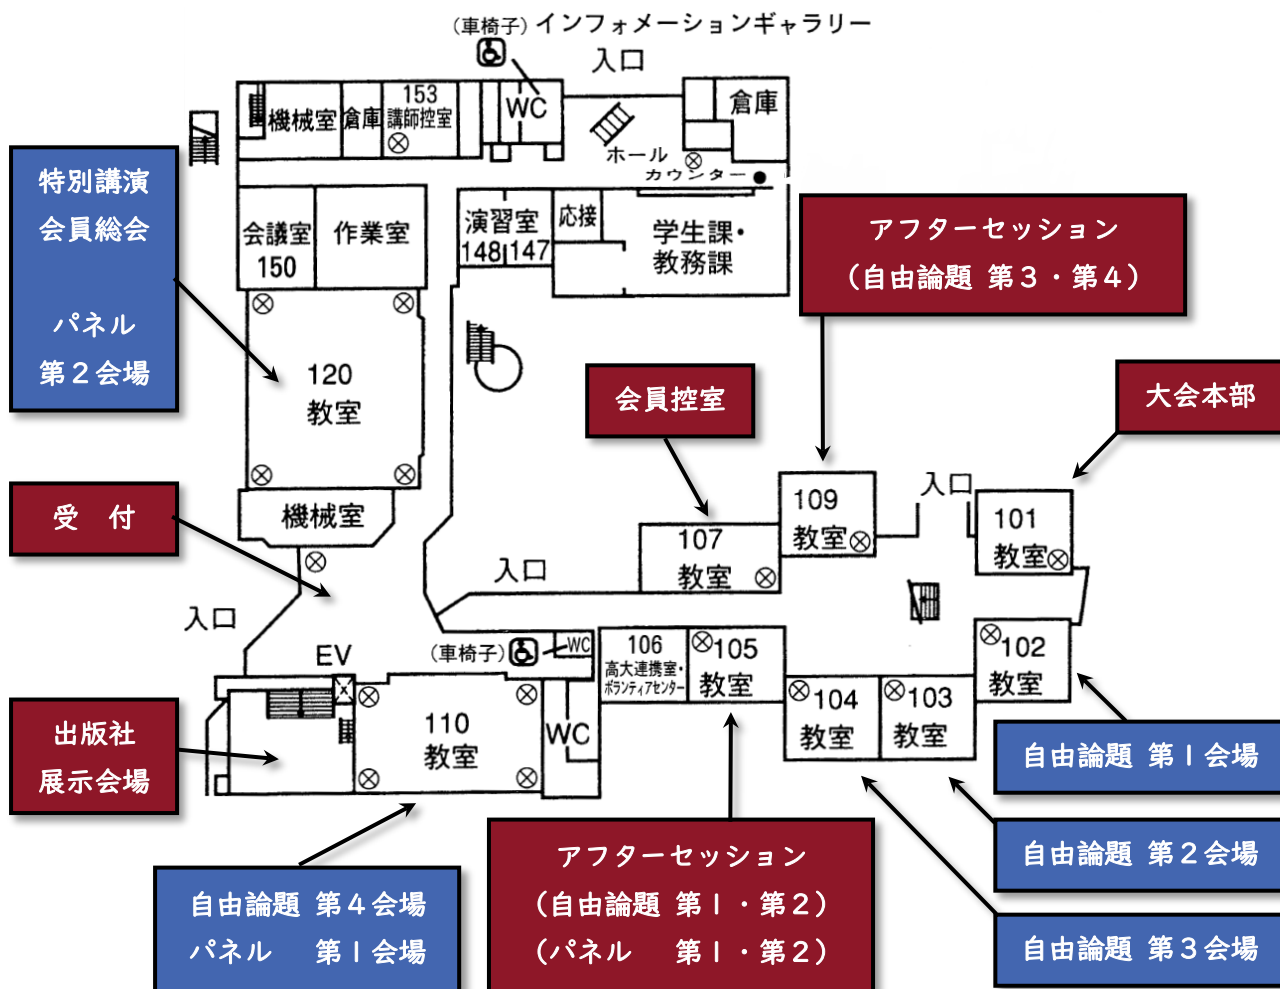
（車椅子）インフォメーションギャラリー

入口

機械室
倉庫
153
講師控室
WC
倉庫
ホール
カウンター

特別講演
会員総会

パネル
第２会場

会議室
150
作業室
演習室
148
147
応接
学生課・
教務課

アフターセッション
（自由論題 第３・第４）

120
教室

会員控室

大会本部

109
教室

入口

101
教室

受　付

機械室

107
教室

入口

入口

EV

（車椅子）
WC
106
高大連携室・
ボランティアセンター
105
教室
104
教室
103
教室
102
教室

110
教室
WC

出版社
展示会場

自由論題 第１会場

自由論題 第２会場

自由論題 第３会場

自由論題 第４会場
パネル 第１会場

アフターセッション
（自由論題 第１・第２）
（パネル 第１・第２）